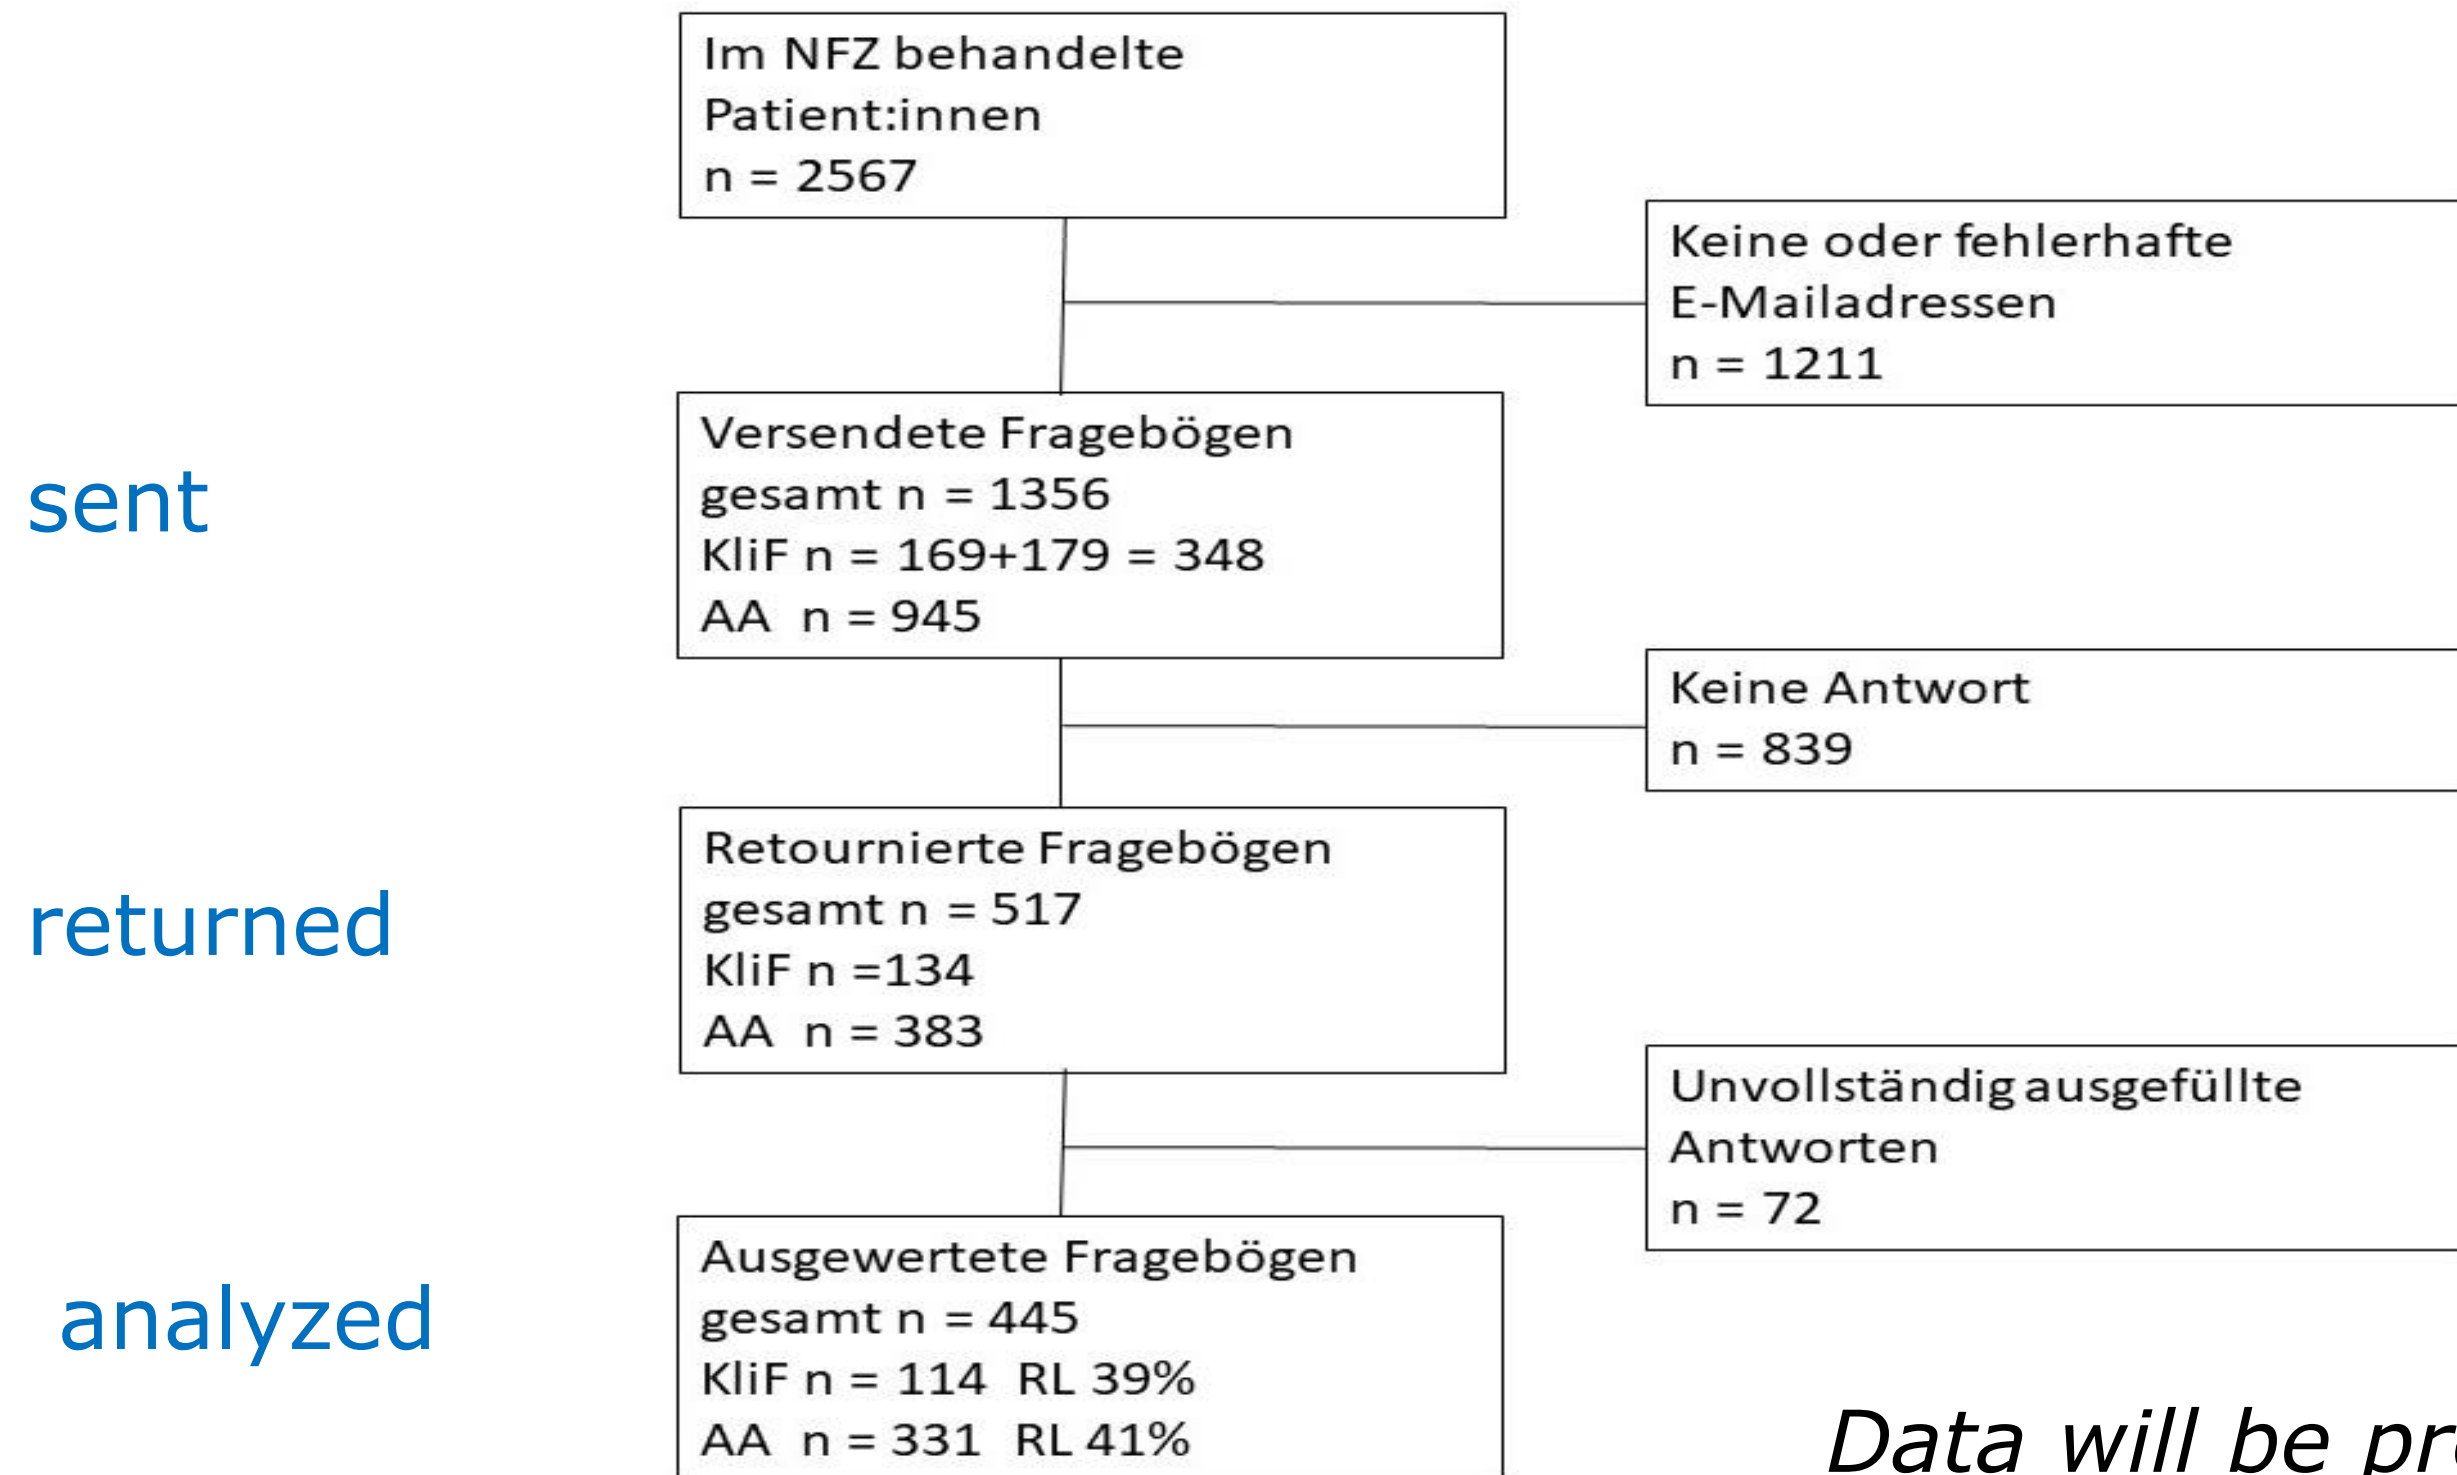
Im NFZ behandelte Patient:innen
n = 2567

Keine oder fehlerhafte E-Mailadressen
n = 1211

sent

Versendete Fragebögen
gesamt n = 1356
KliF n = 169+179 = 348
AA n = 945

Keine Antwort
n = 839

returned

Retournierte Fragebögen
gesamt n = 517
KliF n =134
AA n = 383

Unvollständig ausgefüllte Antworten
n = 72

analyzed

Ausgewertete Fragebögen
gesamt n = 445
KliF n = 114 RL 39%
AA n = 331 RL 41%

Data will be pr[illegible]